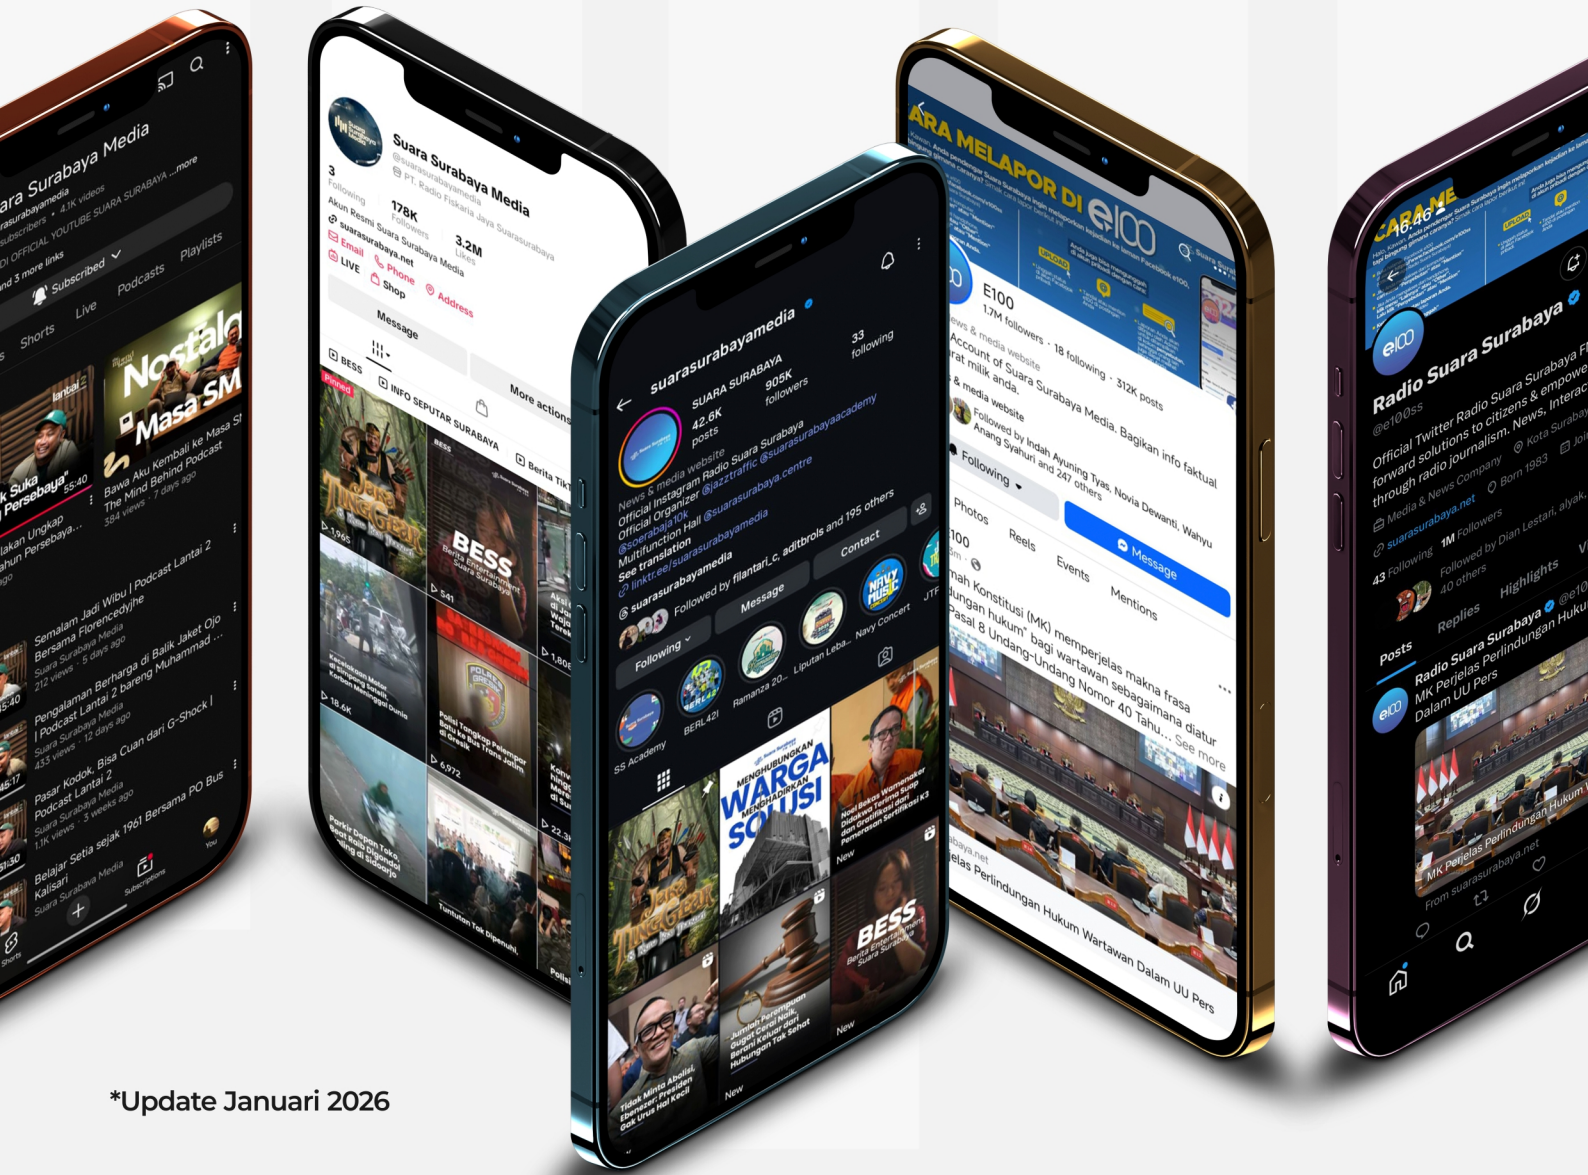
Suara Surabaya Media
@suarasurabayamedia · 4.1K videos
OFFICIAL YOUTUBE SUARA SURABAYA ...more
and 3 more links
Subscribed
Shorts Live Podcasts Playlists
Nostalgia Masa SM
Bawa Aku Kembali ke Masa SM The Mind Behind Podcast
384 views · 7 days ago
Semalam Jadi Wibu | Podcast Lantai 2 Bersama Florencedyhe
Suara Surabaya Media
212 views · 5 days ago
Pengalaman Berharga di Balik Jaket Ojo | Podcast Lantai 2 bareng Muhammad ...
Suara Surabaya Media
433 views · 12 days ago
Pasar Kodok, Bisa Cuan dari G-Shock | Podcast Lantai 2
Suara Surabaya Media
1.1K views · 3 weeks ago
Belajar Setia sejak 1961 Bersama PO Bus Kalisari
Suara Surabaya Media
Shorts Subscriptions You

Suara Surabaya Media
@suarasurabayamedia
PT. Radio Fiskaria Jaya Suarasurabaya
3 Following 178K Followers 3.2M Likes
Akun Resmi Suara Surabaya Media
suarasurabaya.net
Email Phone Address
LIVE Shop
Message
More actions
BESS INFO SEPUTAR SURABAYA Berita Tik
Pinned
Kecelakaan Motor
Polisi Tangkap Pelempar Batu ke Bus Trans Jatim di Gresik
Parkir Depan Toko
Tuntutan Tak Dipenuhi

suarasurabayamedia
SUARA SURABAYA
42.6K posts 905K followers 33 following
News & media website
Official Instagram Radio Suara Surabaya
Official Organizer @jazztraffic @suarasurabayaacademy
@soerabaja10k @suarasurabaya.centre
Multifunction Hall
See translation
linktr.ee/suarasurabayamedia
suarasurabayamedia
Followed by filantari_c, aditbrols and 195 others
Following Message Contact
SS Academy BERL42! Ramanza 20... Liputan Leba... Navy Concert JTF
MENGHUBUNGKAN WARGA MENGHADIRKAN SOLUSI
BESS Berita Entertainment Suara Surabaya
Tidak Minta Abolisi, Ebenezer: Presiden Gak Urus Hal Kecil
Jumlah Perempuan Gugat Cerai Naik
New

CARA MELAPOR DI e100
E100
1.7M followers · 18 following · 312K posts
News & media website
Account of Suara Surabaya Media. Bagikan info faktual
Followed by Indah Ayuning Tyas, Novia Dewanti, Wahyu Anang Syahuri and 247 others
Following Message
Photos Reels Events Mentions
Mahkamah Konstitusi (MK) memperjelas makna frasa "perlindungan hukum" bagi wartawan sebagaimana diatur dalam Pasal 8 Undang-Undang Nomor 40 Tahu... See more
MK Perjelas Perlindungan Hukum Wartawan Dalam UU Pers

16.46
CARA MELAPOR
Radio Suara Surabaya
@e100ss
Official Twitter Radio Suara Surabaya. Forward solutions to citizens & empower through radio journalism. News, Interact
Media & News Company Kota Surabaya
suarasurabaya.net Born 1983 Joined
43 Following 1M Followers
Followed by Dian Lestari, alyak, 40 others
Posts Replies Highlights
Radio Suara Surabaya @e100
MK Perjelas Perlindungan Hukum Dalam UU Pers
MK Perjelas Perlindungan Hukum
From suarasurabaya.net

*Update Januari 2026